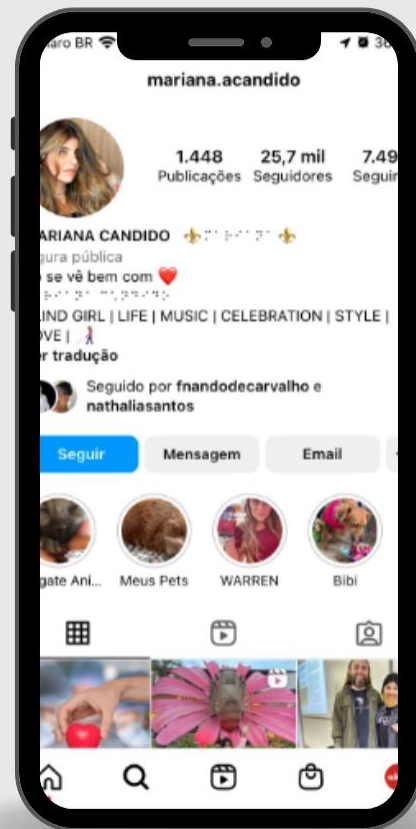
aro BR
36

mariana.acandido

1.448 Publicações
25,7 mil Seguidores
7.49 Seguin

ARIANA CANDIDO ⚜ ⠿⠿⠿ ⚜
gura pública
se vê bem com ❤️
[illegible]
IND GIRL | LIFE | MUSIC | CELEBRATION | STYLE | OVE |
r tradução

Seguido por fnandodecarvalho e nathaliasantos

Seguir
Mensagem
Email

gate Ani...
Meus Pets
WARREN
Bibi